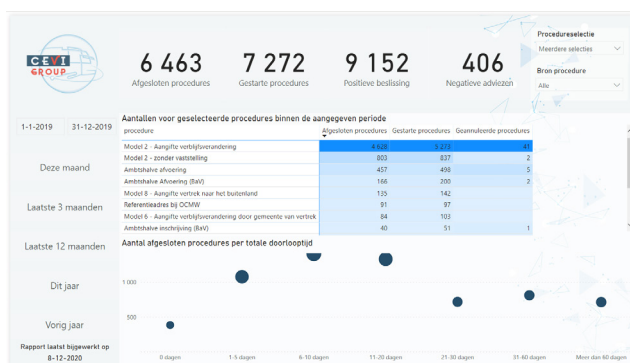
CEVI GROUP

6 463
Afgesloten procedures

7 272
Gestarte procedures

9 152
Positieve beslissing

406
Negatieve adviezen

Procedureselectie
Meerdere selecties

Bron procedure
Alle

1-1-2019
31-12-2019

Deze maand

Laatste 3 maanden

Laatste 12 maanden

Dit jaar

Vorig jaar

Rapport laatst bijgewerkt op
8-12-2020

Aantallen voor geselecteerde procedures binnen de aangegeven periode

| procedure | Afgesloten procedures | Gestarte procedures | Geannuleerde procedures |
|---|---|---|---|
| Model 2 - Aangifte verblijfsverandering | 4 628 | 5 273 | 41 |
| Model 2 - zonder vaststelling | 803 | 837 | 2 |
| Ambtshalve afvoering | 457 | 498 | 5 |
| Ambtshalve Afvoering (BaV) | 166 | 200 | 2 |
| Model 8 - Aangifte vertrek naar het buitenland | 135 | 142 | |
| Referentieadres bij OCMW | 91 | 97 | |
| Model 6 - Aangifte verblijfsverandering door gemeente van vertrek | 84 | 103 | |
| Ambtshalve inschrijving (BaV) | 40 | 51 | 1 |

Aantal afgesloten procedures per totale doorlooptijd

1.000
500

0 dagen
1-5 dagen
6-10 dagen
11-20 dagen
21-30 dagen
31-60 dagen
Meer dan 60 dagen